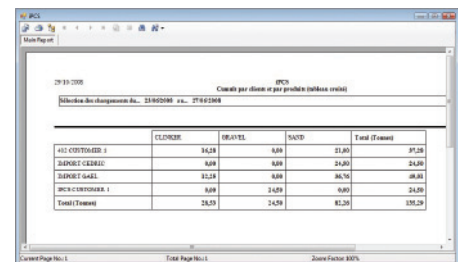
iPCS

Main Report

29/10/2008

iPCS
Cumuls par clients et par produits (tableau croisé)

Sélection des chargements du... 23/06/2008 au... 27/06/2008

| | CLINKER | GRAVEL | SAND | Total (Tonnes) |
|---|---|---|---|---|
| 402 CUSTOMER 1 | 16,28 | 0,00 | 21,00 | 37,28 |
| IMPORT CEDRIC | 0,00 | 0,00 | 24,50 | 24,50 |
| IMPORT GAEL | 12,25 | 0,00 | 36,76 | 49,01 |
| IPCS CUSTOMER 1 | 0,00 | 24,50 | 0,00 | 24,50 |
| Total (Tonnes) | 28,53 | 24,50 | 82,26 | 135,29 |

Current Page No.: 1
Total Page No.: 1
Zoom Factor: 100%